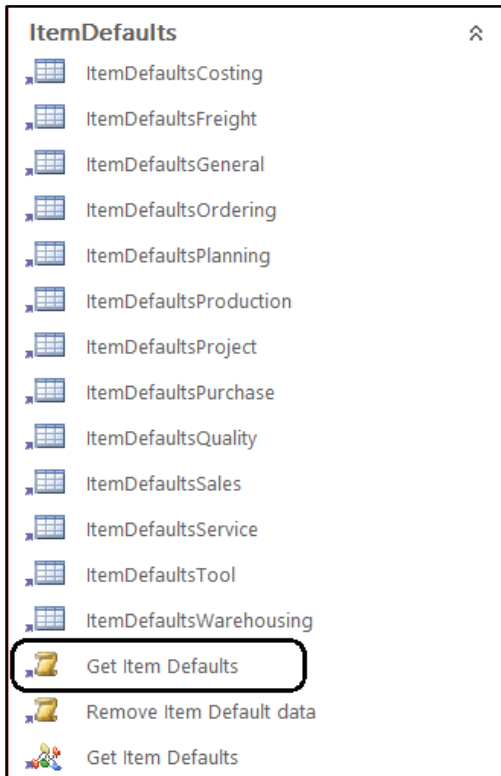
ItemDefaults

ItemDefaultsCosting

ItemDefaultsFreight

ItemDefaultsGeneral

ItemDefaultsOrdering

ItemDefaultsPlanning

ItemDefaultsProduction

ItemDefaultsProject

ItemDefaultsPurchase

ItemDefaultsQuality

ItemDefaultsSales

ItemDefaultsService

ItemDefaultsTool

ItemDefaultsWarehousing

Get Item Defaults

Remove Item Default data

Get Item Defaults